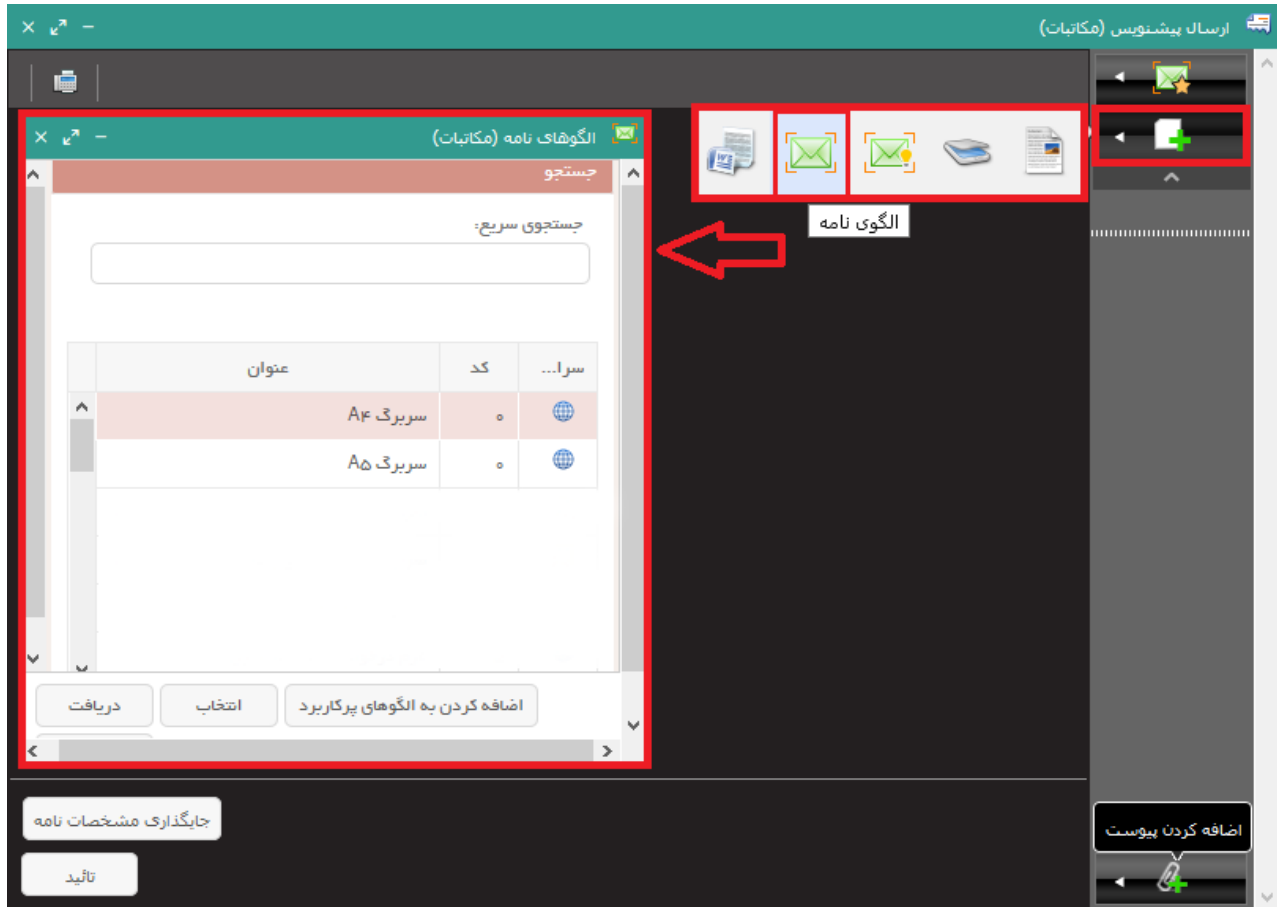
ارسال پیشنویس (مکاتبات)

الگوهای نامه (مکاتبات)

جستجو

جستجوی سریع:

الگوی نامه

| سرا... | کد | عنوان |
|---|---|---|
| | ۰ | سربرگ A۴ |
| | ۰ | سربرگ A۵ |

دریافت
انتخاب
اضافه کردن به الگوهای پرکاربرد

جایگذاری مشخصات نامه

تائید

اضافه کردن پیوست